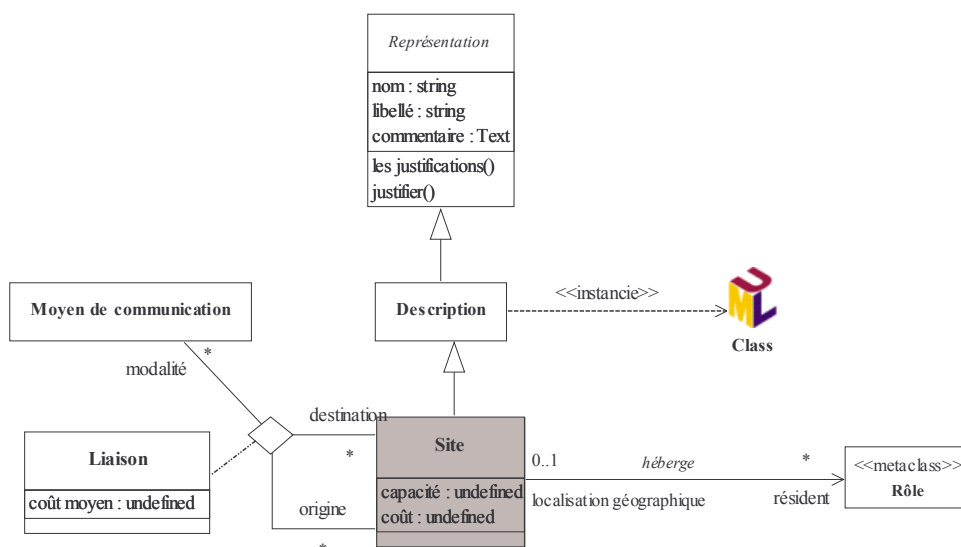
Représentation

nom : string
libellé : string
commentaire : Text

les justifications()
justifier()

Moyen de communication

Description

<<instancie>>

UML

Class

*

modalité

destination

Liaison

coût moyen : undefined

*

origine

*

Site

capacité : undefined
coût : undefined

0..1

héberge

*

localisation géographique

résident

<<metaclass>>
Rôle